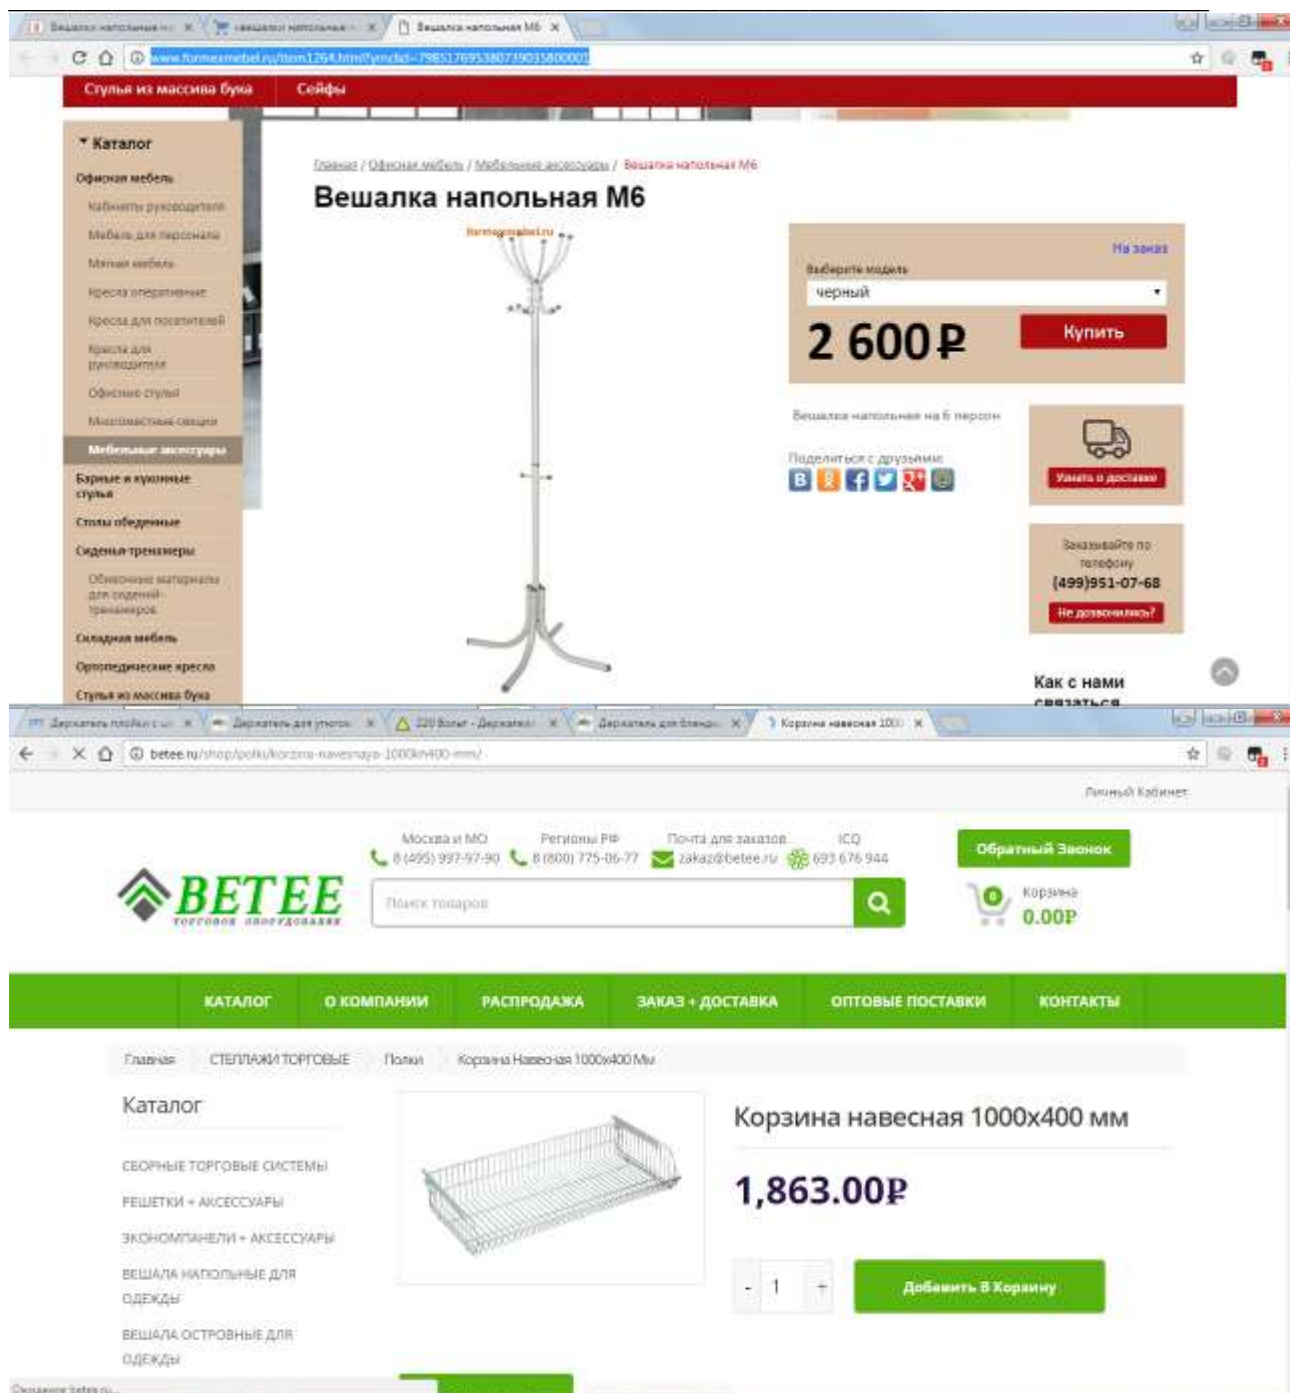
Вешалки напольные | Вешалки напольные | Вешалка напольная М6

www.formexmebel.ru/item1264.html?ymclid=798517695380739035800001

Стулья из массива бука | Сейфы

Каталог
Офисная мебель
Кабинеты руководителя
Мебель для персонала
Мягкая мебель
Кресла операторские
Кресла для посетителей
Кресла для руководителя
Офисные стулья
Многоместные секции
Мебельные аксессуары
Барные и кухонные стулья
Столы обеденные
Сиденья-тренажеры
Обивочные материалы для сидений-тренажеров
Складная мебель
Ортопедические кресла
Стулья из массива бука

Главная / Офисная мебель / Мебельные аксессуары / Вешалка напольная М6

Вешалка напольная М6

formexmebel.ru

На заказ
Выберите модель
черный
2 600 ₽
Купить

Вешалка напольная на 6 персон

Поделиться с друзьями:

Узнать о доставке

Заказывайте по телефону
(499)951-07-68
Не дозвонились?

Как с нами связаться

Держатель ... | Держатель для упоров | 220 Вольт - Держатель | Держатель для бланков | Корзина навесная 1000

betee.ru/shop/polki/korzina-navesnaya-1000h400-mm/

Личный Кабинет

Москва и МО 8 (495) 997-97-90
Регионы РФ 8 (800) 775-06-77
Почта для заказов zakaz@betee.ru
ICQ 693 676 944

Обратный Звонок

BETEE
ТОРГОВОЕ ОБОРУДОВАНИЕ

Поиск товаров

0
Корзина
0.00₽

КАТАЛОГ | О КОМПАНИИ | РАСПРОДАЖА | ЗАКАЗ + ДОСТАВКА | ОПТОВЫЕ ПОСТАВКИ | КОНТАКТЫ

Главная | СТЕЛЛАЖИ ТОРГОВЫЕ | Полки | Корзина Навесная 1000x400 Мм

Каталог
СБОРНЫЕ ТОРГОВЫЕ СИСТЕМЫ
РЕШЕТКИ + АКСЕССУАРЫ
ЭКОНОМПАНЕЛИ + АКСЕССУАРЫ
ВЕШАЛА НАПОЛЬНЫЕ ДЛЯ ОДЕЖДЫ
ВЕШАЛА ОСТРОВНЫЕ ДЛЯ ОДЕЖДЫ

Корзина навесная 1000х400 мм

1,863.00₽

- 1 +
Добавить В Корзину

Ожидание betee.ru...